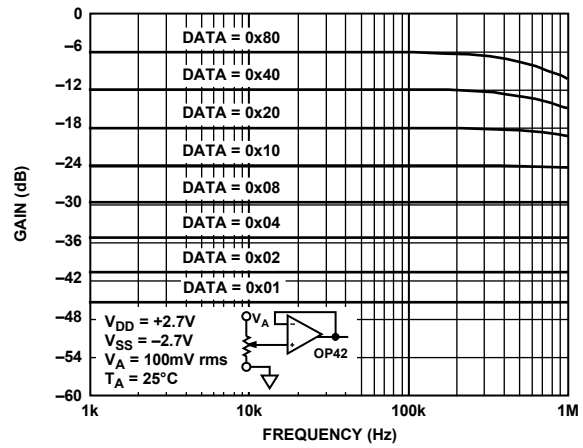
0
–6
–12
–18
–24
–30
–36
–42
–48
–54
–60

GAIN (dB)

DATA = 0x80
DATA = 0x40
DATA = 0x20
DATA = 0x10
DATA = 0x08
DATA = 0x04
DATA = 0x02
DATA = 0x01

$V_{DD}$ = +2.7V
$V_{SS}$ = –2.7V
$V_A$ = 100mV rms
$T_A$ = 25°C

$V_A$
OP42

1k
10k
100k
1M

FREQUENCY (Hz)